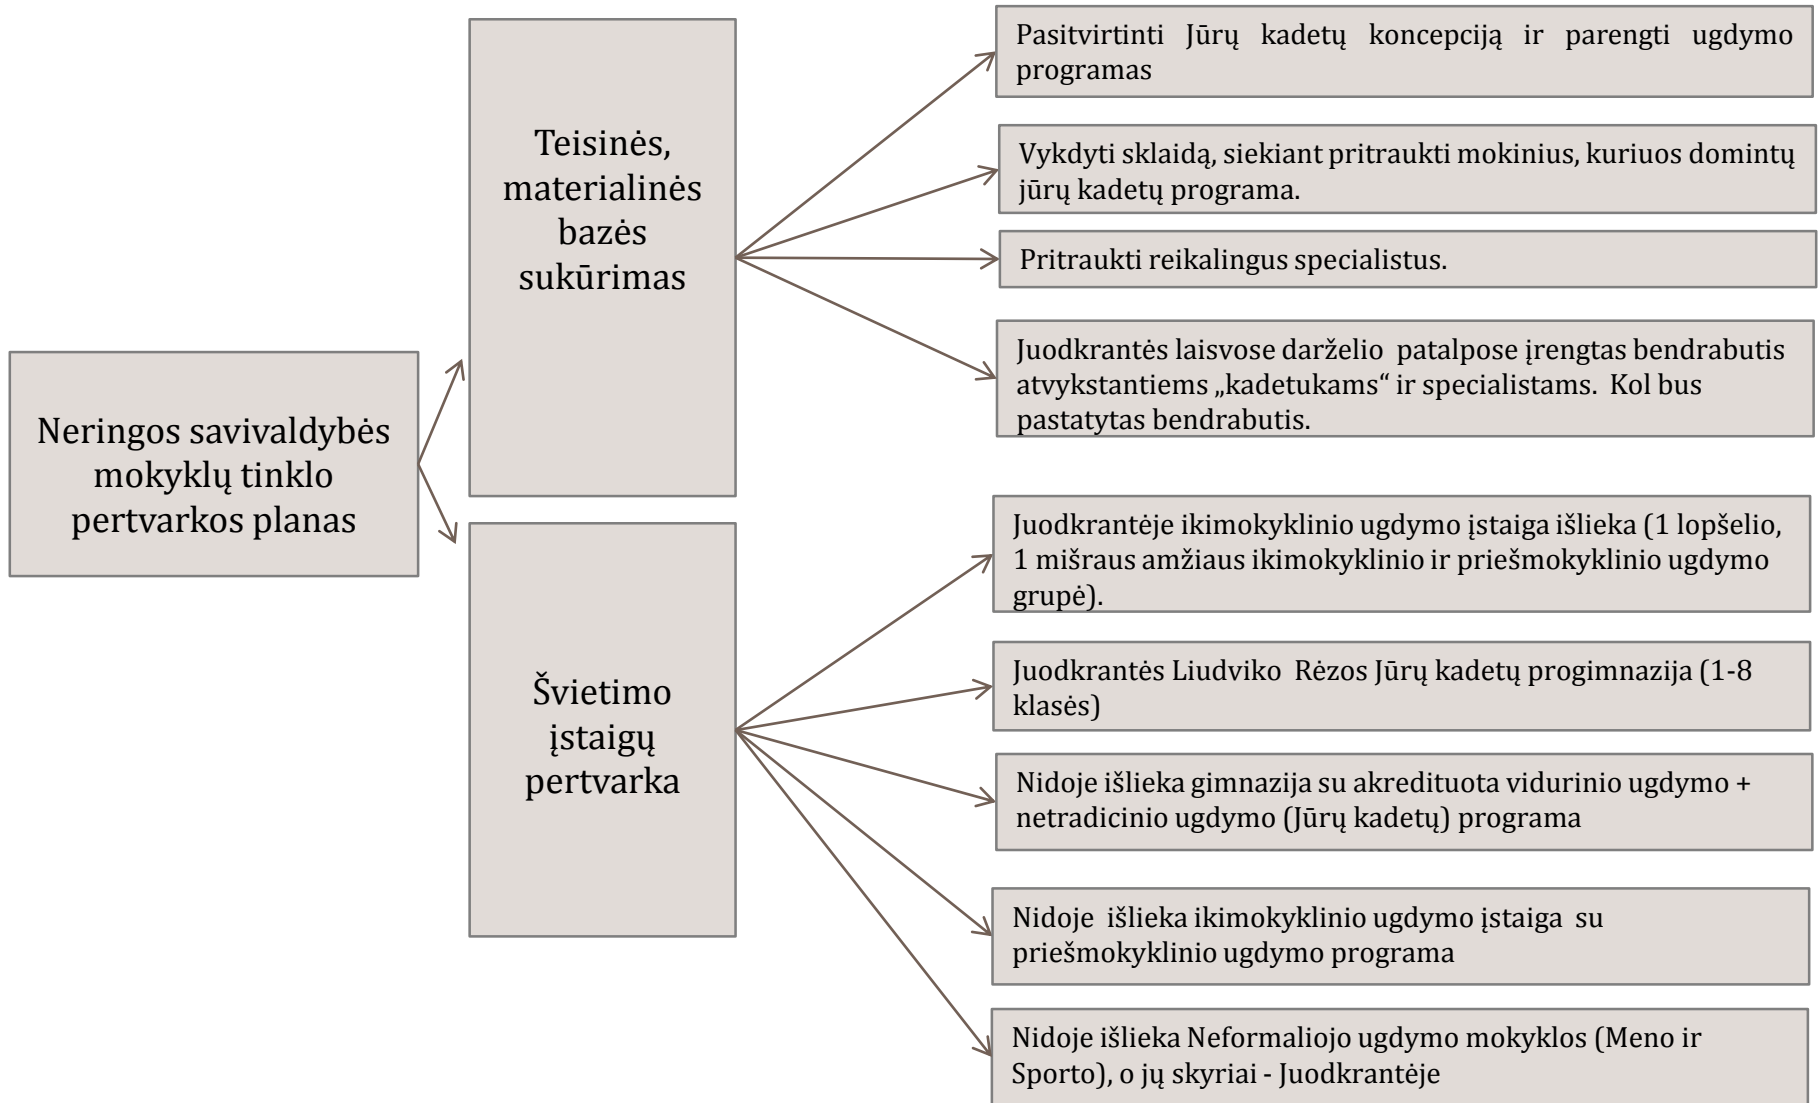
Neringos savivaldybės mokyklų tinklo pertvarkos planas

Teisinės, materialinės bazės sukūrimas

Pasitvirtinti Jūrų kadetų koncepciją ir parengti ugdymo programas

Vykdyti sklaidą, siekiant pritraukti mokinius, kuriuos domintų jūrų kadetų programa.

Pritraukti reikalingus specialistus.

Juodkrantės laisvose darželio patalpose įrengtas bendrabutis atvykstantiems „kadetukams" ir specialistams. Kol bus pastatytas bendrabutis.

Švietimo įstaigų pertvarka

Juodkrantėje ikimokyklinio ugdymo įstaiga išlieka (1 lopšelio, 1 mišraus amžiaus ikimokyklinio ir priešmokyklinio ugdymo grupė).

Juodkrantės Liudviko Rėzos Jūrų kadetų progimnazija (1-8 klasės)

Nidoje išlieka gimnazija su akredituota vidurinio ugdymo + netradicinio ugdymo (Jūrų kadetų) programa

Nidoje išlieka ikimokyklinio ugdymo įstaiga su priešmokyklinio ugdymo programa

Nidoje išlieka Neformaliojo ugdymo mokyklos (Meno ir Sporto), o jų skyriai - Juodkrantėje